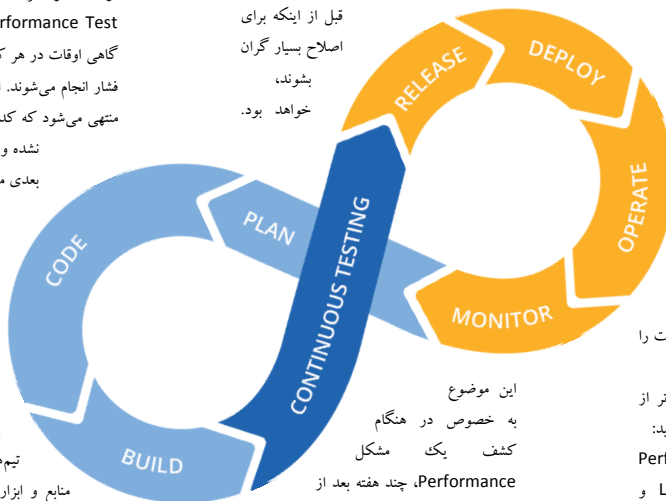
rformance Test
گاهی اوقات در هر
فشار انجام می‌شوند.
منتهی می‌شود که کد
نشده و
بعدی

قبل از اینکه برای اصلاح بسیار گران بشوند، خواهد بود.

RELEASE
DEPLOY
OPERATE
MONITOR
PLAN
CODE
BUILD
CONTINUOUS TESTING

ت را

ر از
ید:
Perf
L و

این موضوع به خصوص در هنگام کشف یک مشکل Performance، چند هفته بعد از

تیم
منابع و ابزار